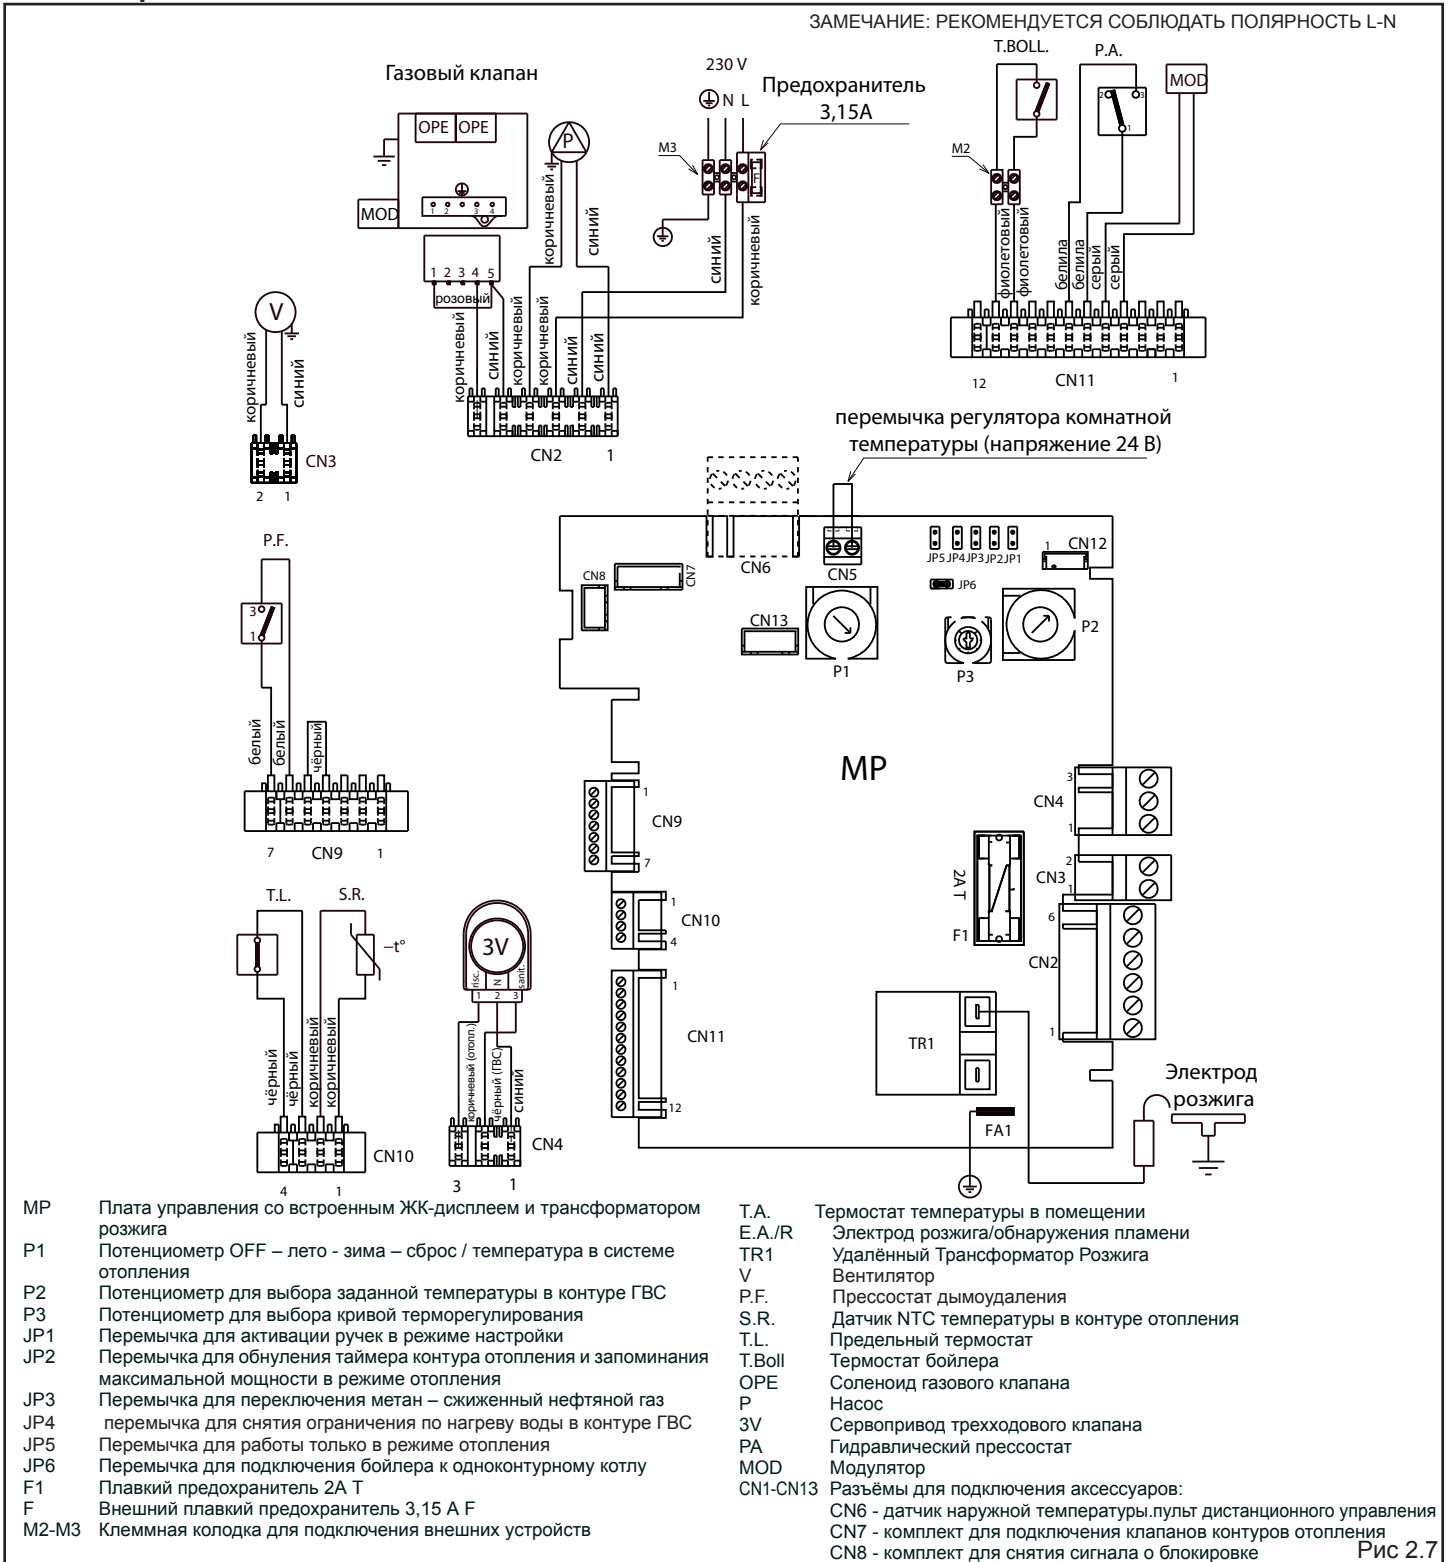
ЗАМЕЧАНИЕ: РЕКОМЕНДУЕТСЯ СОБЛЮДАТЬ ПОЛЯРНОСТЬ L-N

Газовый клапан
OPE OPE
MOD
1 2 3 4
1 2 3 4 5
розовый
230 V
N L
Предохранитель 3,15А
M3
коричневый
синий
коричневый
синий
коричневый
синий
коричневый
коричневый
синий
синий
T.BOLL.
P.A.
MOD
M2
фиолетовый
фиолетовый
белила
белила
серый
серый
12 CN11 1
V
коричневый
синий
CN3
2 1
CN2 1
перемычка регулятора комнатной температуры (напряжение 24 В)
CN6
CN5
JP5 JP4 JP3 JP2 JP1
1 CN12
JP6
CN8
CN7
CN13
P1
P2
P3
P.F.
3
1
белый
белый
чёрный
7 CN9 1
MP
CN9
1
7
CN4
3
1
CN3
2
1
2A T
F1
6
CN2
1
CN10
1
4
CN11
1
12
TR1
Электрод розжига
FA1
T.L.
S.R.
$-t°$
чёрный
чёрный
коричневый
коричневый
CN10
4 1
3V
risc. N sanit.
1 2 3
коричневый (отопл.)
чёрный (ГВС)
синий
CN4
3 1

MP Плата управления со встроенным ЖК-дисплеем и трансформатором розжига
P1 Потенциометр OFF – лето - зима – сброс / температура в системе отопления
P2 Потенциометр для выбора заданной температуры в контуре ГВС
P3 Потенциометр для выбора кривой терморегулирования
JP1 Перемычка для активации ручек в режиме настройки
JP2 Перемычка для обнуления таймера контура отопления и запоминания максимальной мощности в режиме отопления
JP3 Перемычка для переключения метан – сжиженный нефтяной газ
JP4 перемычка для снятия ограничения по нагреву воды в контуре ГВС
JP5 Перемычка для работы только в режиме отопления
JP6 Перемычка для подключения бойлера к одноконтурному котлу
F1 Плавкий предохранитель 2A T
F Внешний плавкий предохранитель 3,15 A F
M2-M3 Клеммная колодка для подключения внешних устройств

T.A. Термостат температуры в помещении
E.A./R Электрод розжига/обнаружения пламени
TR1 Удалённый Трансформатор Розжига
V Вентилятор
P.F. Прессостат дымоудаления
S.R. Датчик NTC температуры в контуре отопления
T.L. Предельный термостат
T.Boll Термостат бойлера
OPE Соленоид газового клапана
P Насос
3V Сервопривод трехходового клапана
PA Гидравлический прессостат
MOD Модулятор
CN1-CN13 Разъёмы для подключения аксессуаров:
CN6 - датчик наружной температуры.пульт дистанционного управления
CN7 - комплект для подключения клапанов контуров отопления
CN8 - комплект для снятия сигнала о блокировке
Рис 2.7